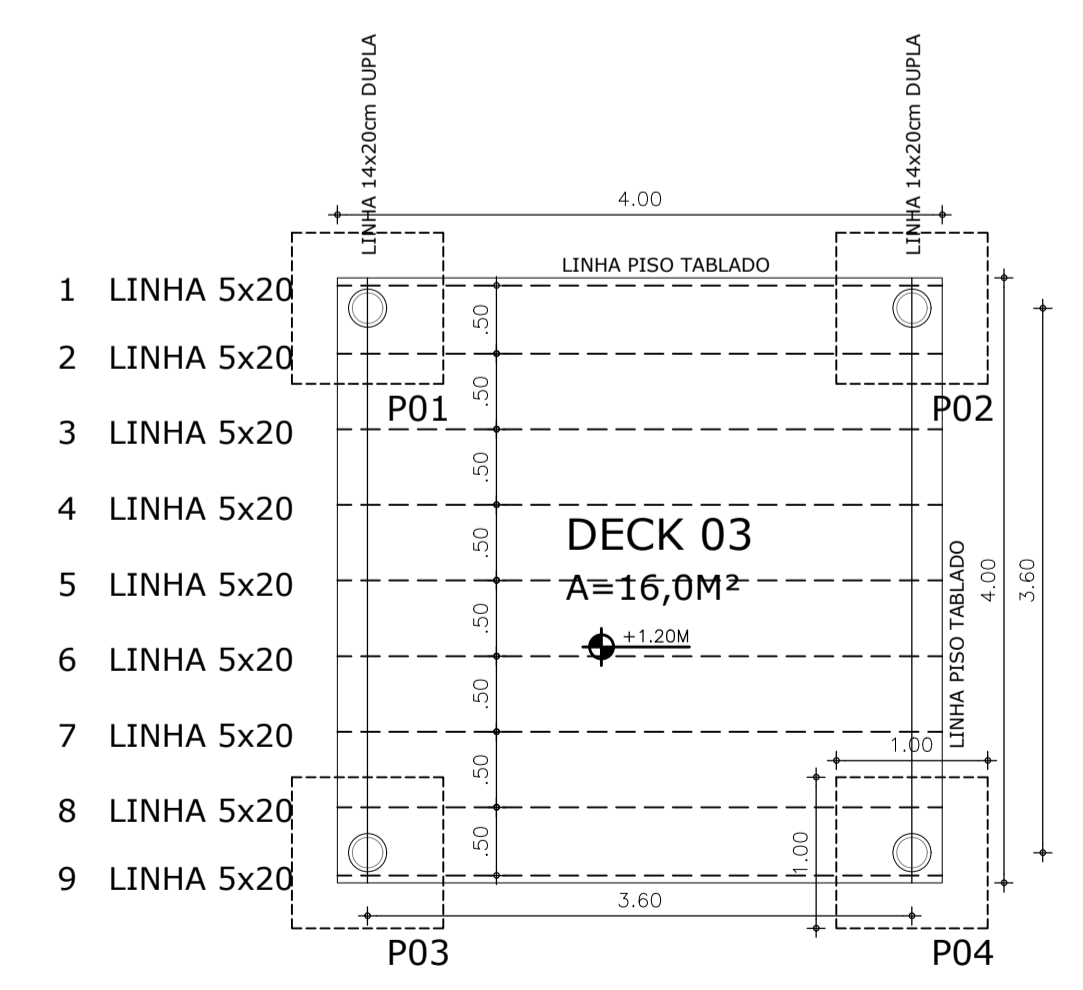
LINHA 14x20cm DUPLA
LINHA 14x20cm DUPLA
4.00
LINHA PISO TABLADO
1 LINHA 5x20
2 LINHA 5x20
3 LINHA 5x20
4 LINHA 5x20
5 LINHA 5x20
6 LINHA 5x20
7 LINHA 5x20
8 LINHA 5x20
9 LINHA 5x20
P01
P02
.50
.50
.50
.50
.50
.50
.50
.50
DECK 03
A=16,0M²
+1.20M
LINHA PISO TABLADO
4.00
3.60
1.00
1.00
3.60
P03
P04